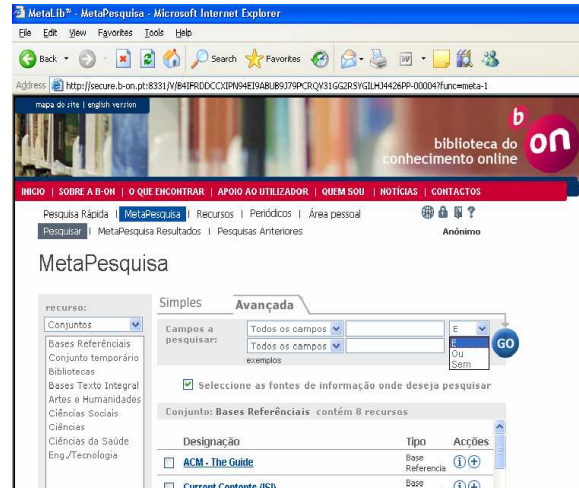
MetaLib™ - MetaPesquisa - Microsoft Internet Explorer

File Edit View Favorites Tools Help

Back Search Favorites

Address http://secure.b-on.pt:8331/V/B4IFRDDCCXIPN94EI9ABUB9J79PCRQV31GG2R5YGILHJ4426PP-00004?func=meta-1

mapa do site | english version

b on biblioteca do conhecimento online

INICIO | SOBRE A B-ON | O QUE ENCONTRAR | APOIO AO UTILIZADOR | QUEM SOU | NOTÍCIAS | CONTACTOS

Pesquisa Rápida | MetaPesquisa | Recursos | Periódicos | Área pessoal

Pesquisar | MetaPesquisa Resultados | Pesquisas Anteriores

Anónimo

MetaPesquisa

recurso:

Conjuntos

Bases Referênciais
Conjunto temporário
Bibliotecas
Bases Texto Integral
Artes e Humanidades
Ciências Sociais
Ciências
Ciências da Saúde
Eng./Tecnologia

Simples Avançada

Campos a pesquisar:

Todos os campos

Todos os campos

exemplos

E

E
Ou
Sem

GO

Seleccione as fontes de informação onde deseja pesquisar

Conjunto: Bases Referênciais contém 8 recursos

| | Designação | Tipo | Acções |
|---|---|---|---|
| | ACM - The Guide | Base Referencia | |
| | Current Contents (ISI) | Base | |